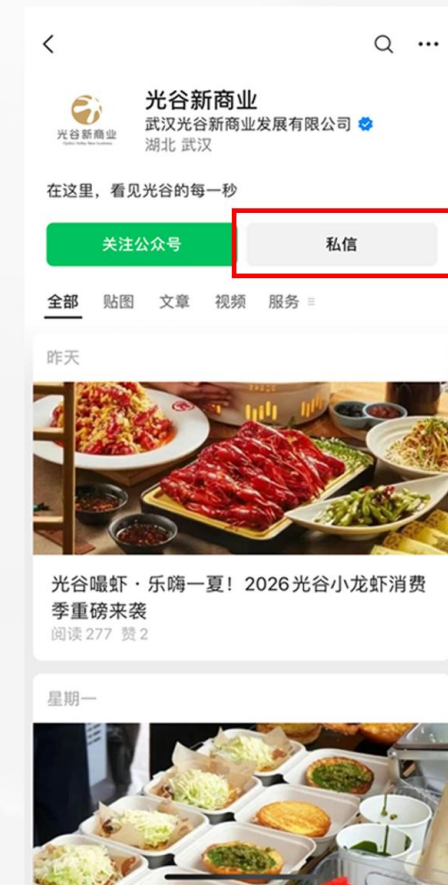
光谷新商业
Optics Valley New Business

光谷新商业
武汉光谷新商业发展有限公司
湖北 武汉

在这里，看见光谷的每一秒

关注公众号
私信

全部 贴图 文章 视频 服务

昨天

光谷嘬虾·乐嗨一夏！2026 光谷小龙虾消费季重磅来袭
阅读 277 赞 2

星期一